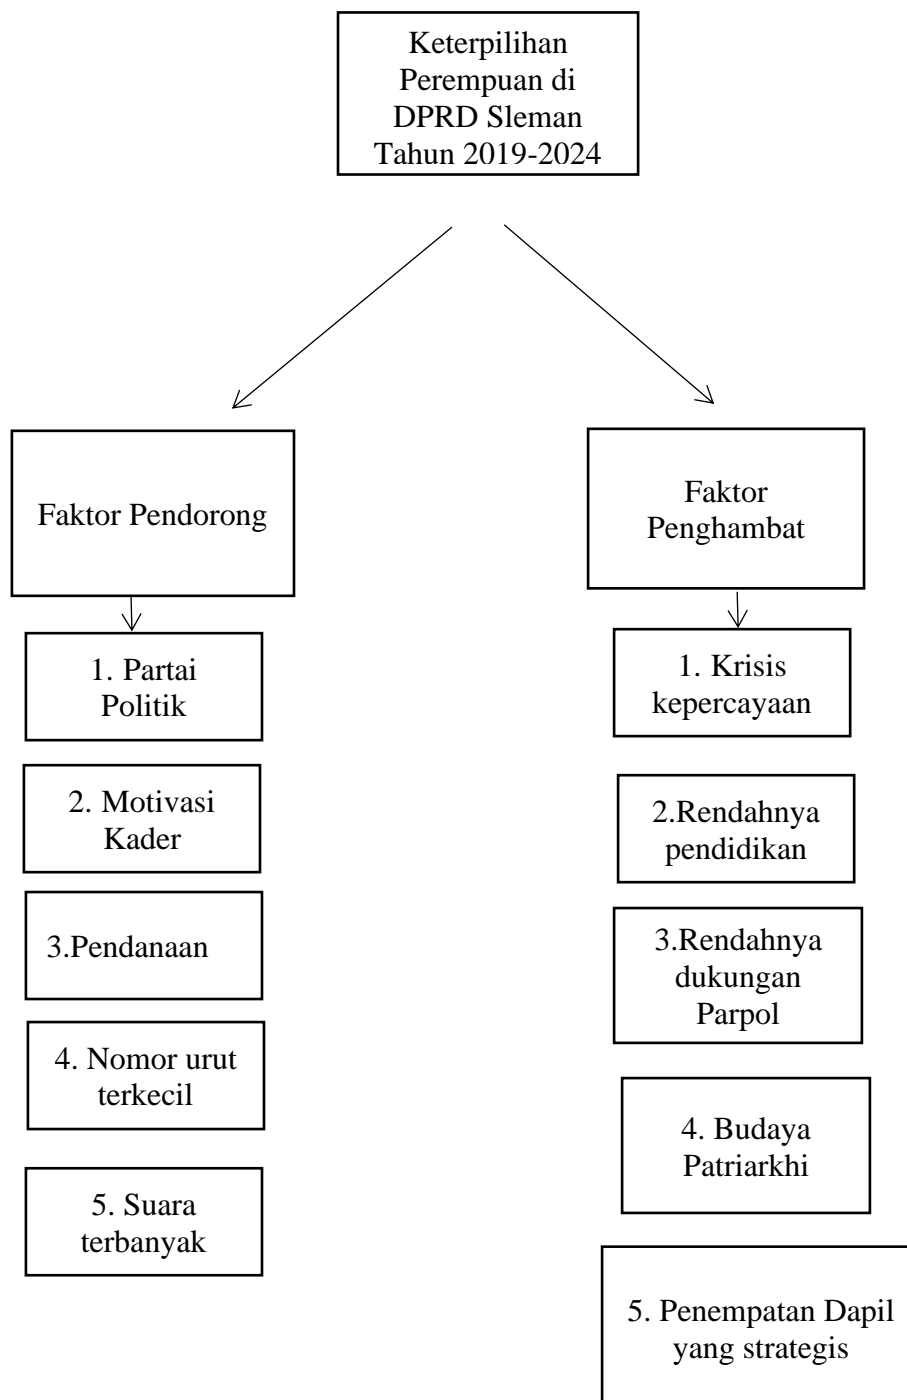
Keterpilihan Perempuan di DPRD Sleman Tahun 2019-2024

Faktor Pendorong

1. Partai Politik

2. Motivasi Kader

3.Pendanaan

4. Nomor urut terkecil

5. Suara terbanyak

Faktor Penghambat

1. Krisis kepercayaan

2.Rendahnya pendidikan

3.Rendahnya dukungan Parpol

4. Budaya Patriarkhi

5. Penempatan Dapil yang strategis